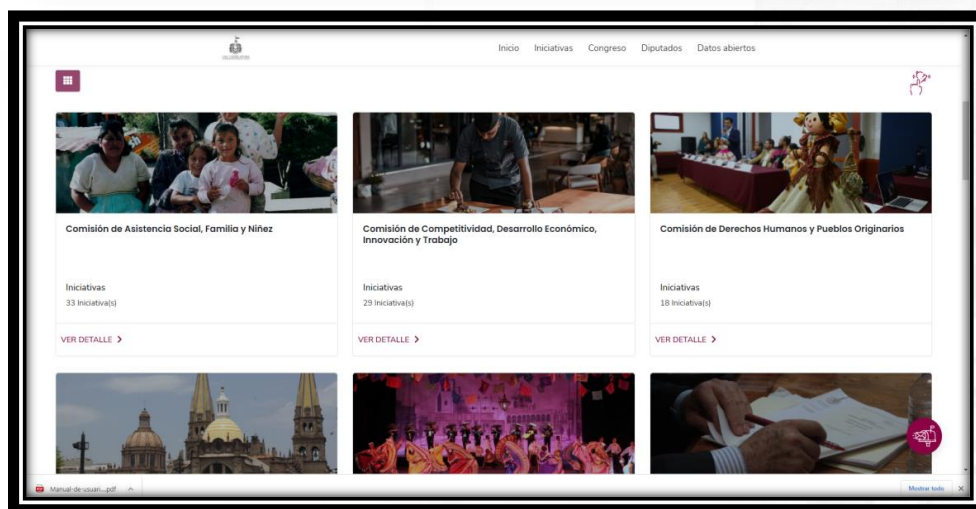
Inicio Iniciativas Congreso Diputados Datos abiertos

Comisión de Asistencia Social, Familia y Niñez

Iniciativas
33 Iniciativa(s)

VER DETALLE >

Comisión de Competitividad, Desarrollo Económico, Innovación y Trabajo

Iniciativas
29 Iniciativa(s)

VER DETALLE >

Comisión de Derechos Humanos y Pueblos Originarios

Iniciativas
18 Iniciativa(s)

VER DETALLE >

Manual-de-usuari....pdf ^

Mostrar todo ×